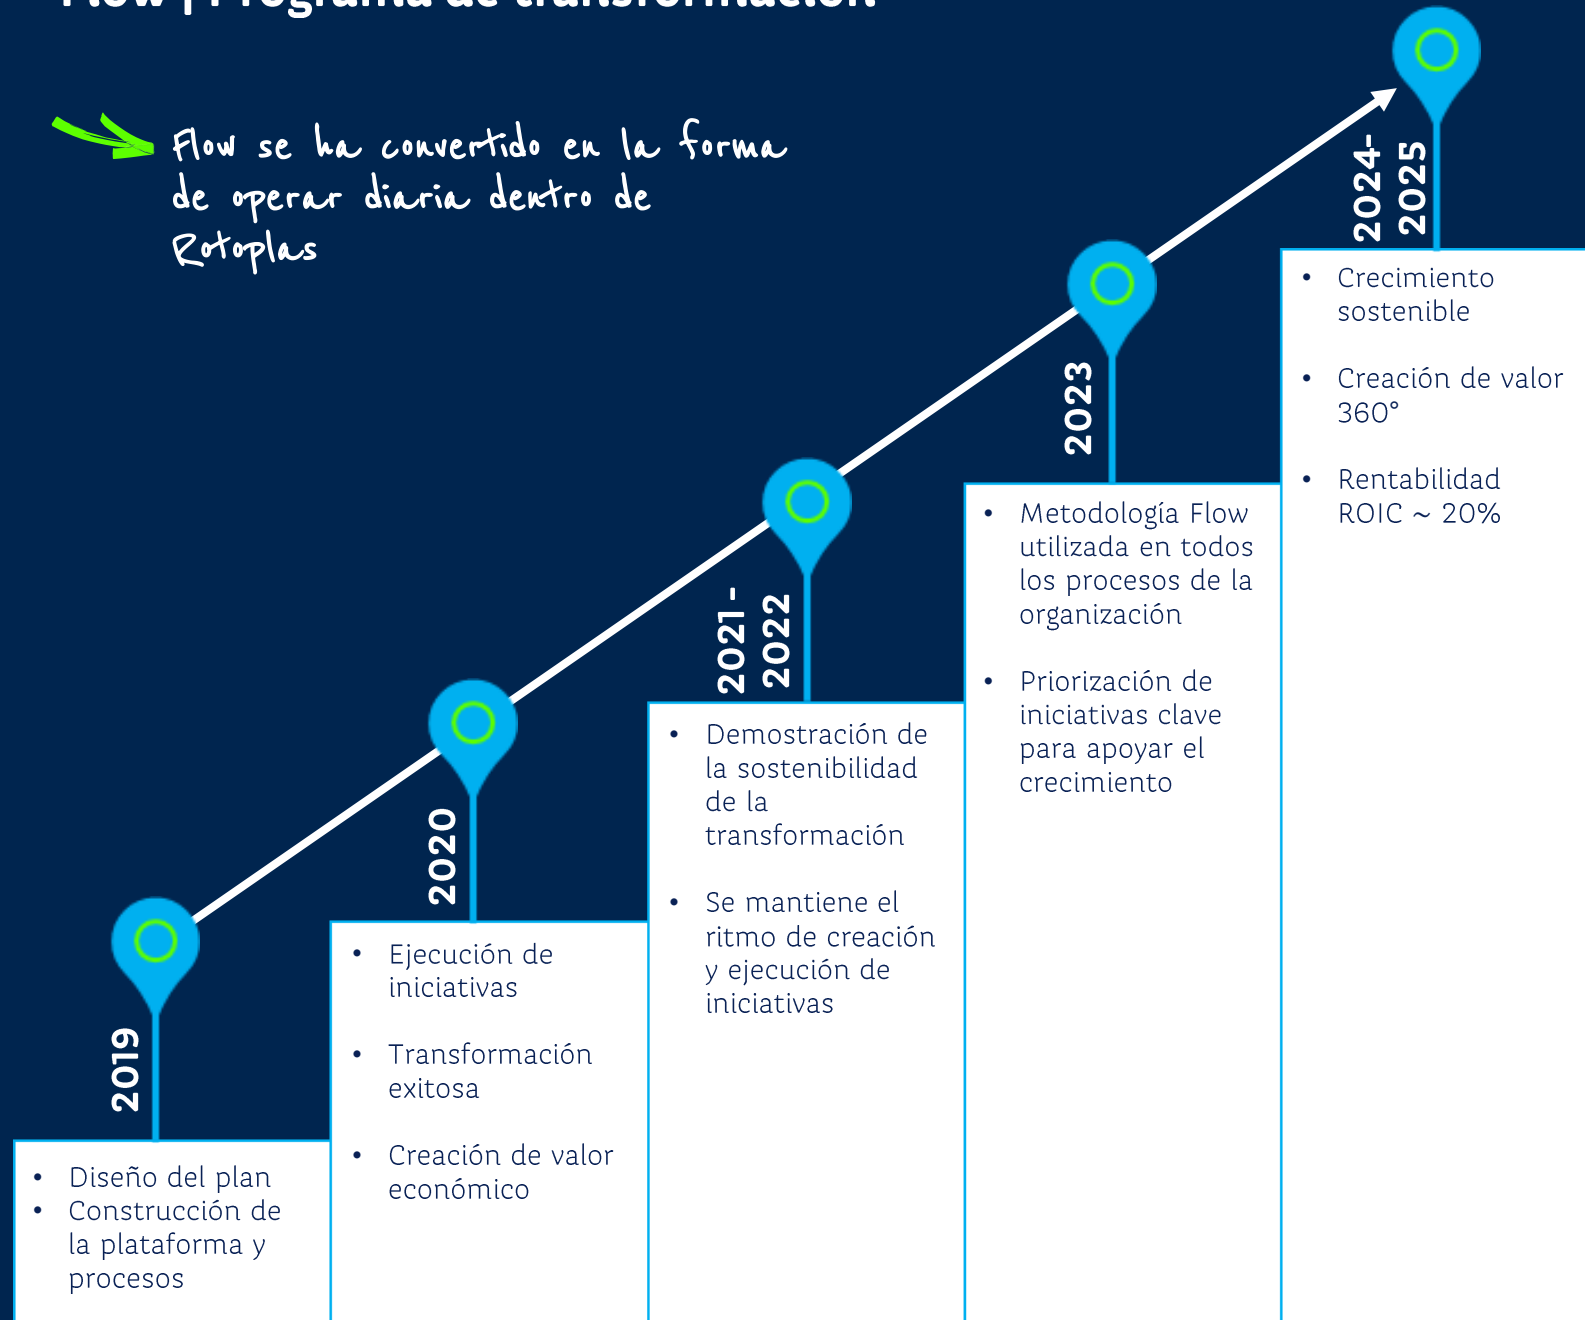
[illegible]

Flow se ha convertido en la forma de operar diaria dentro de Rotoplas

2019

• Diseño del plan
• Construcción de la plataforma y procesos

2020

• Ejecución de iniciativas
• Transformación exitosa
• Creación de valor económico

2021 - 2022

• Demostración de la sostenibilidad de la transformación
• Se mantiene el ritmo de creación y ejecución de iniciativas

2023

• Metodología Flow utilizada en todos los procesos de la organización
• Priorización de iniciativas clave para apoyar el crecimiento

2024- 2025

• Crecimiento sostenible
• Creación de valor 360°
• Rentabilidad ROIC ~ 20%